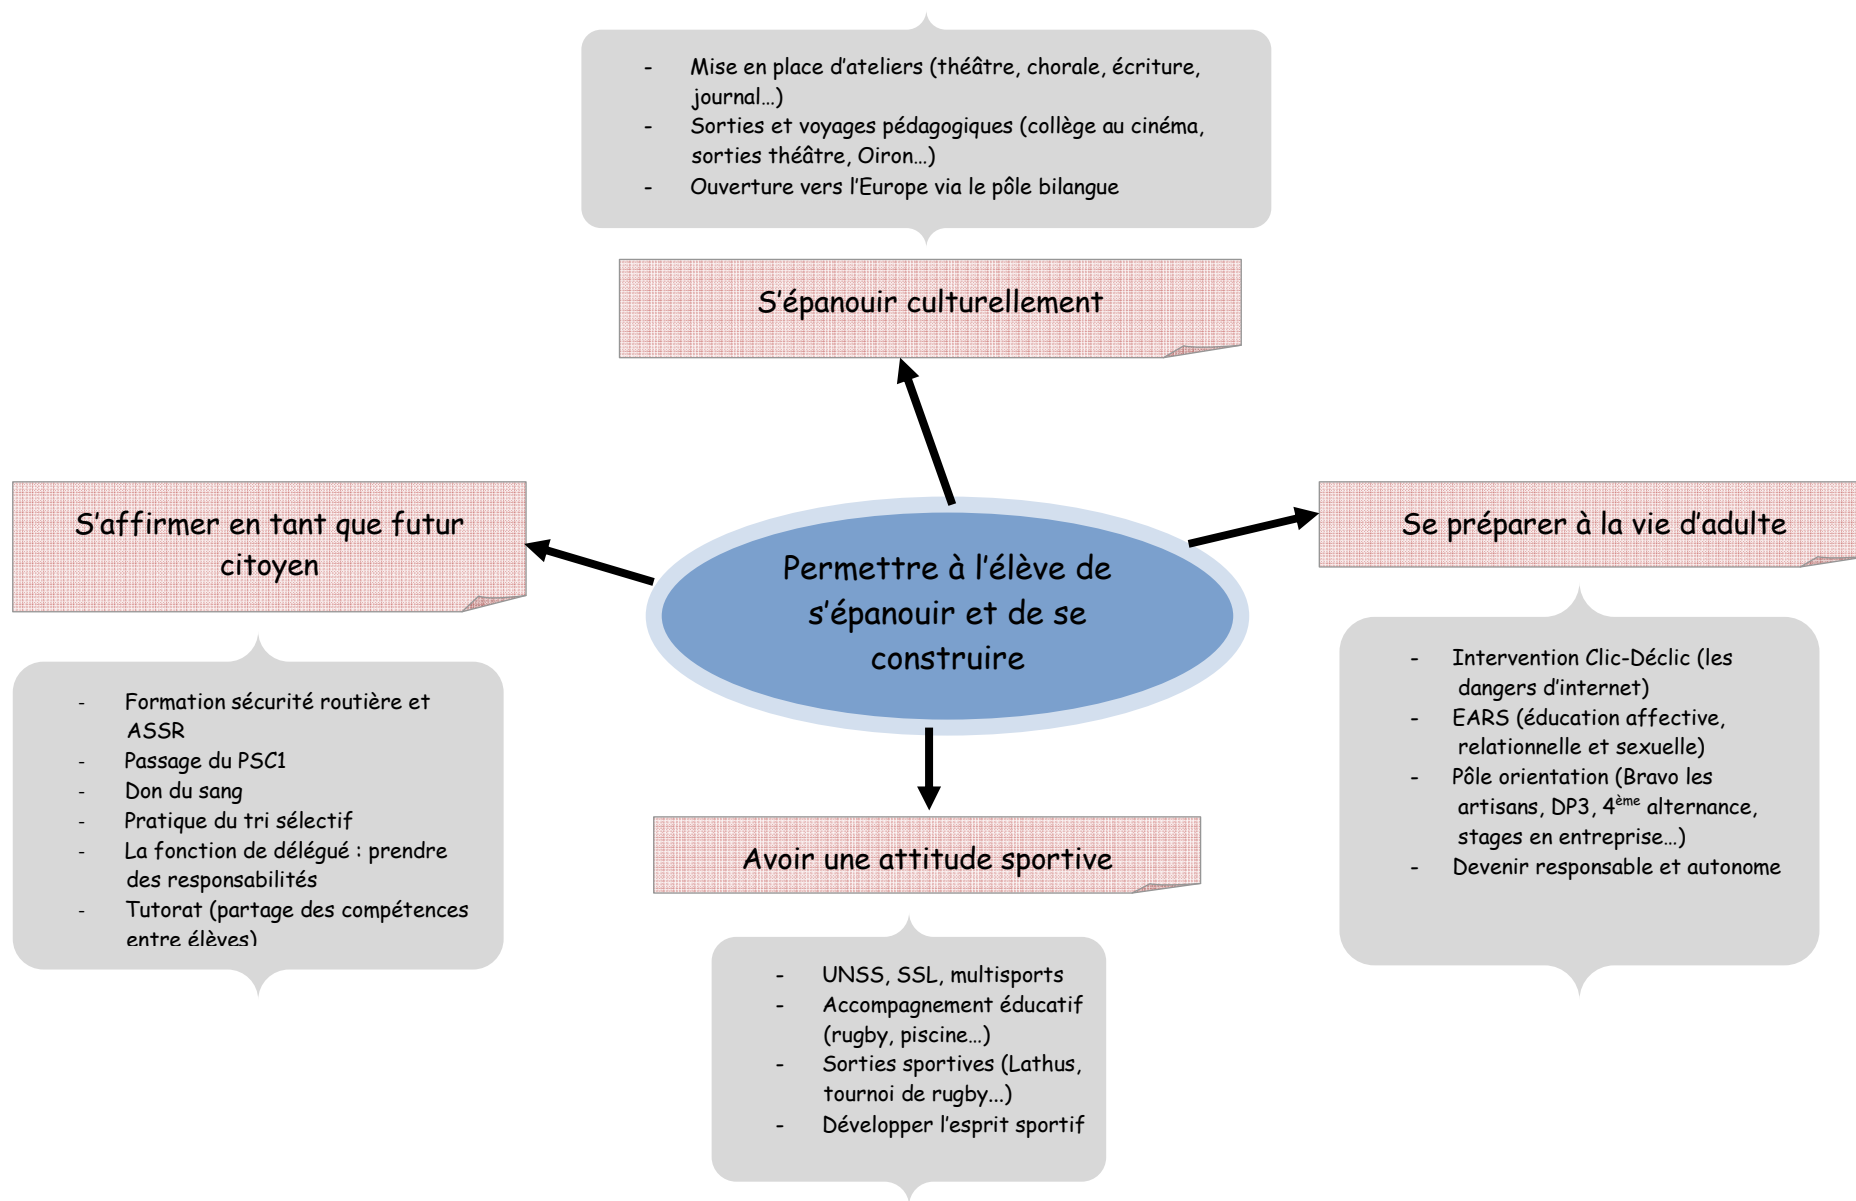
- Mise en place d'ateliers (théâtre, chorale, écriture, journal…)
- Sorties et voyages pédagogiques (collège au cinéma, sorties théâtre, Oiron…)
- Ouverture vers l'Europe via le pôle bilangue

S'épanouir culturellement

S'affirmer en tant que futur citoyen

Permettre à l'élève de s'épanouir et de se construire

Se préparer à la vie d'adulte

- Formation sécurité routière et ASSR
- Passage du PSC1
- Don du sang
- Pratique du tri sélectif
- La fonction de délégué : prendre des responsabilités
- Tutorat (partage des compétences entre élèves)

- Intervention Clic-Déclic (les dangers d'internet)
- EARS (éducation affective, relationnelle et sexuelle)
- Pôle orientation (Bravo les artisans, DP3, $4^{ème}$ alternance, stages en entreprise…)
- Devenir responsable et autonome

Avoir une attitude sportive

- UNSS, SSL, multisports
- Accompagnement éducatif (rugby, piscine…)
- Sorties sportives (Lathus, tournoi de rugby…)
- Développer l'esprit sportif